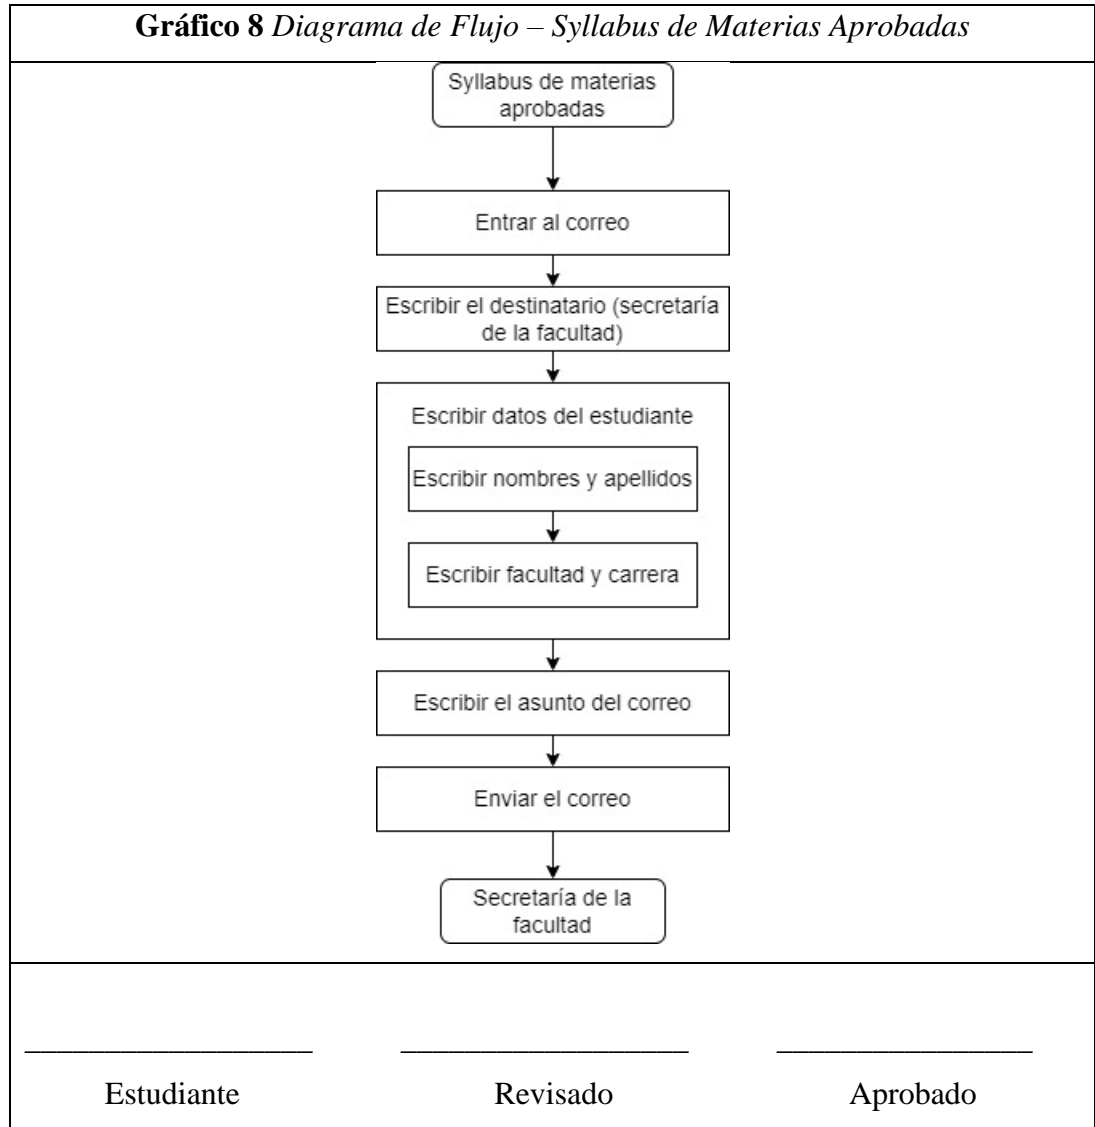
**Gráfico 8** *Diagrama de Flujo – Syllabus de Materias Aprobadas*

Syllabus de materias aprobadas

Entrar al correo

Escribir el destinatario (secretaría de la facultad)

Escribir datos del estudiante

Escribir nombres y apellidos

Escribir facultad y carrera

Escribir el asunto del correo

Enviar el correo

Secretaría de la facultad

Estudiante

Revisado

Aprobado